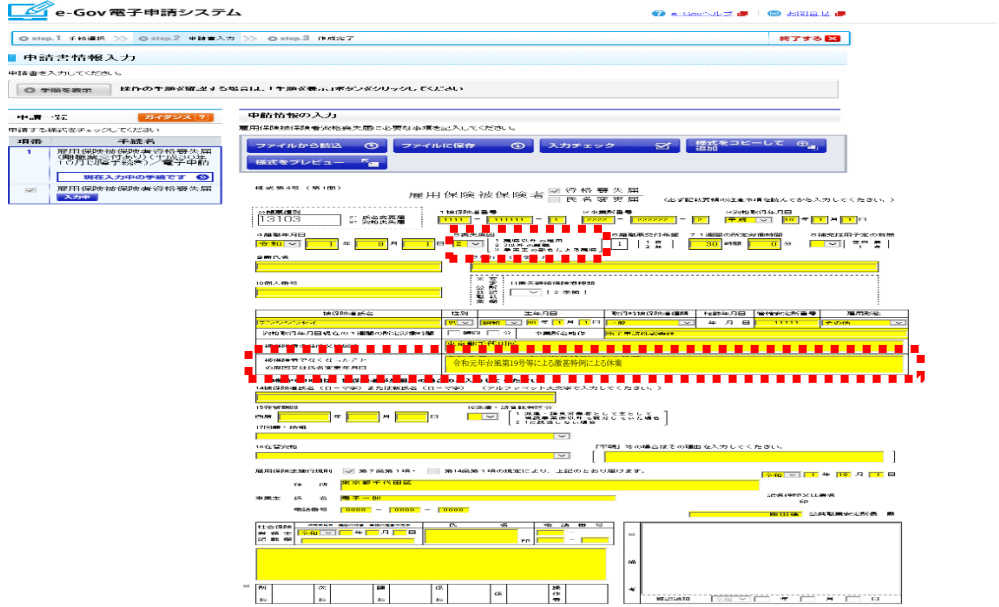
e-Gov電子申請システム

e-Govヘルプ　お問合せ

step.1 手続選択 >> step.2 申請書入力 >> step.3 作成完了

終了する

申請書情報入力

申請書を入力してください。

手順を表示　操作の手順が確認できる場合は、「手順表示」ボタンをクリックしてください。

申請一覧　ガイダンス

申請する様式をチェックしてください

| 項番 | 手続名 |
|---|---|
| 1 | 雇用保険被保険者資格喪失届（離職票交付あり）（平成30年10月以降手続）／電子申請 |
| | 現在入力中の手続です |
| | 雇用保険被保険者資格喪失届 入力中 |

申請情報の入力

雇用保険被保険者資格喪失届に必要な事項を記入してください。

ファイルから読込　ファイルに保存　入力チェック　様式をコピーして追加　様式をプレビュー

様式第4号（第7条関係）

雇用保険被保険者　資格喪失届　氏名変更届

（必ず第2面の注意事項を読んでから記入してください。）

帳票種別 13103

1.被保険者番号　2.事業所番号　3.資格取得年月日 平成

4.離職等年月日 令和 1 年 3 月 1 日　5.喪失原因 1 離職以外の理由 2 3以外の離職 3 事業主の都合による離職

6.離職票交付希望 1　7.1週間の所定労働時間 30 時間 0 分　8.補充採用予定の有無

9.新氏名

10.個人番号

11.喪失時被保険者種類 2 季節

被保険者氏名　性別　生年月日　取得時被保険者種類　喪失年月日　事業所番号　雇用形態

男　昭和　一般　その他

被保険者でなくなったことの原因

令和元年台風第19号等による激甚特例による休業

14.被保険者氏名（ローマ字）又は新氏名（ローマ字）（アルファベット大文字で記入してください。）

15.在留期間　西暦 年 月 日

17.国籍・地域

18.在留資格

雇用保険法施行規則 第7条第1項・第14条第1項の規定により、上記のとおり届けます。

令和 1 年 10 月 1 日

住所 東京都千代田区

事業主 氏名 電子一郎

電話番号 0000 - 0000 - 0000

公共職業安定所長 殿

社会保険労務士記載欄　作成年月日　氏名　電話番号

備考

確認通知 令和 年 月 日